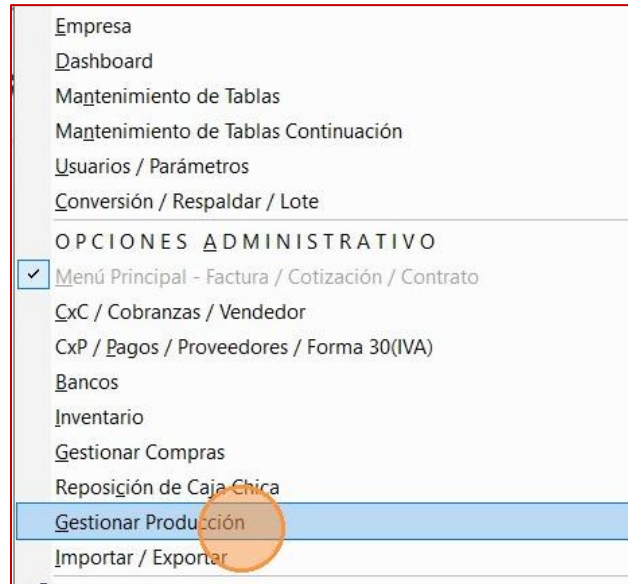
Empresa
Dashboard
Mantenimiento de Tablas
Mantenimiento de Tablas Continuación
Usuarios / Parámetros
Conversión / Respaldar / Lote
OPCIONES ADMINISTRATIVO
✓ Menú Principal - Factura / Cotización / Contrato
CxC / Cobranzas / Vendedor
CxP / Pagos / Proveedores / Forma 30(IVA)
Bancos
Inventario
Gestionar Compras
Reposición de Caja Chica
Gestionar Producción
Importar / Exportar